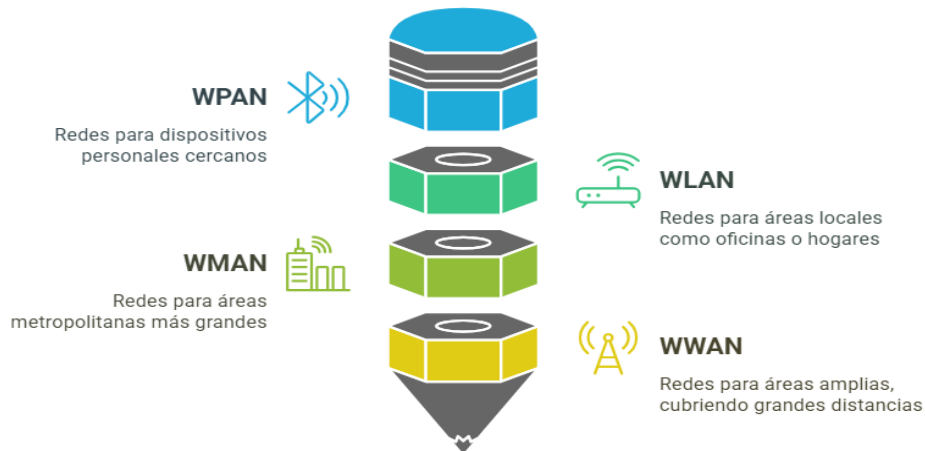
WPAN

Redes para dispositivos personales cercanos

WLAN

Redes para áreas locales como oficinas o hogares

WMAN

Redes para áreas metropolitanas más grandes

WWAN

Redes para áreas amplias, cubriendo grandes distancias